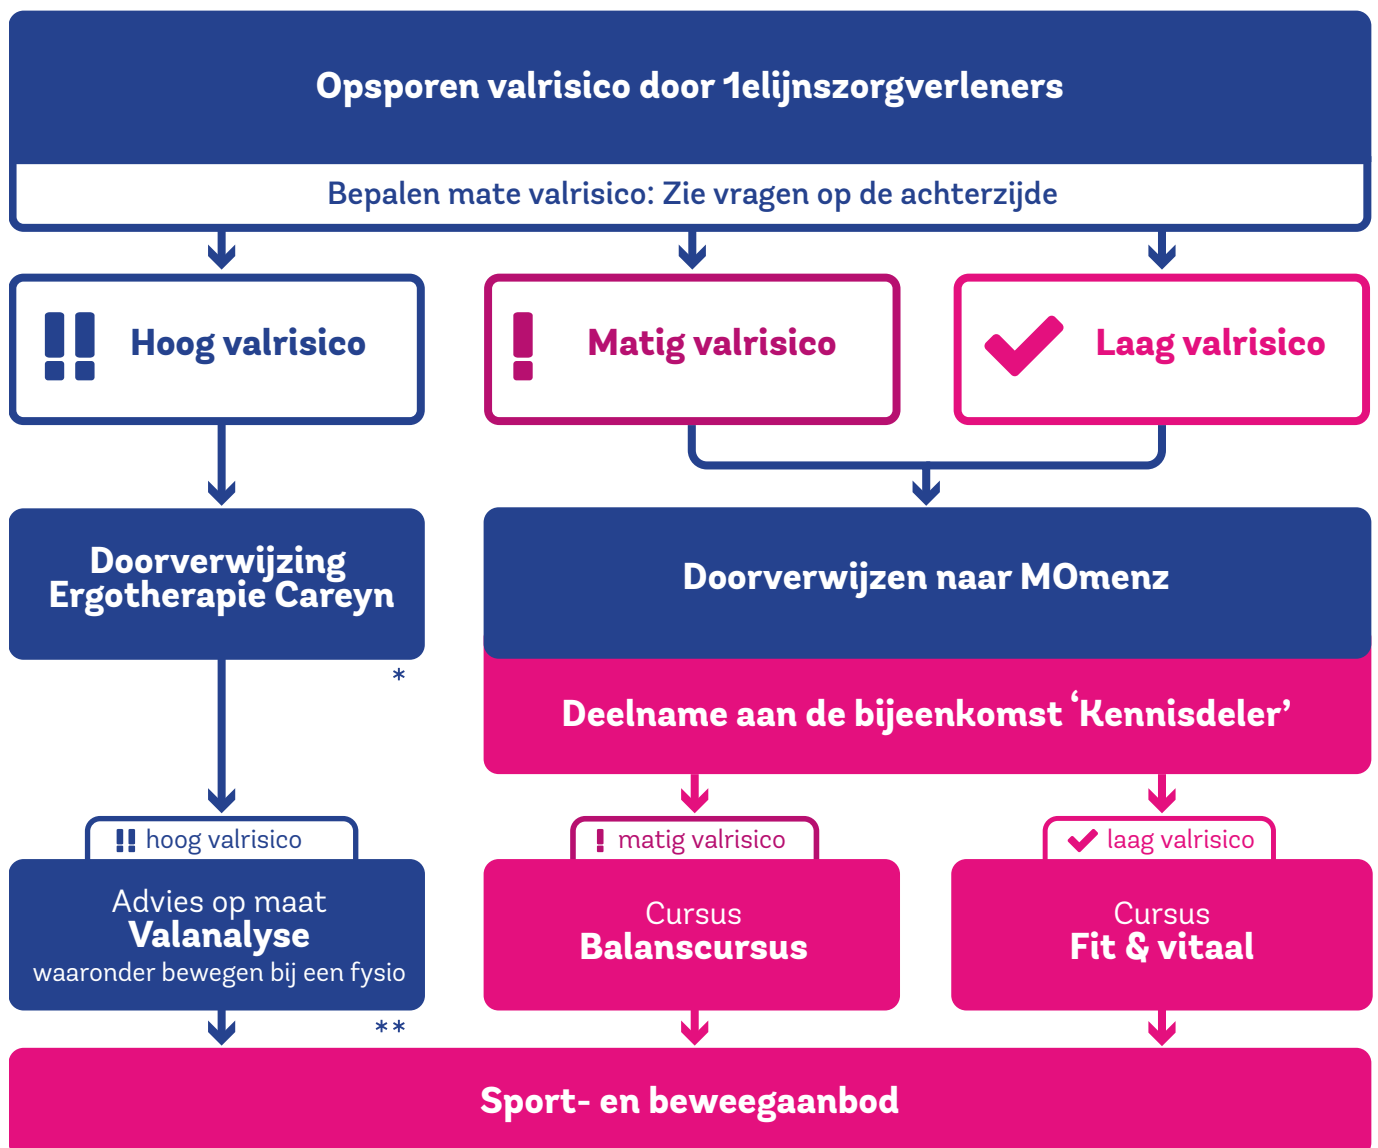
Opsporen valrisico door 1elijnszorgverleners

Bepalen mate valrisico: Zie vragen op de achterzijde

Hoog valrisico

Matig valrisico

Laag valrisico

Doorverwijzing Ergotherapie Careyn

*

Doorverwijzen naar MOmenz

Deelname aan de bijeenkomst ‘Kennisdeler’

hoog valrisico

Advies op maat
Valanalyse
waaronder bewegen bij een fysio

**

matig valrisico

Cursus
Balanscursus

laag valrisico

Cursus
Fit & vitaal

Sport- en beweegaanbod